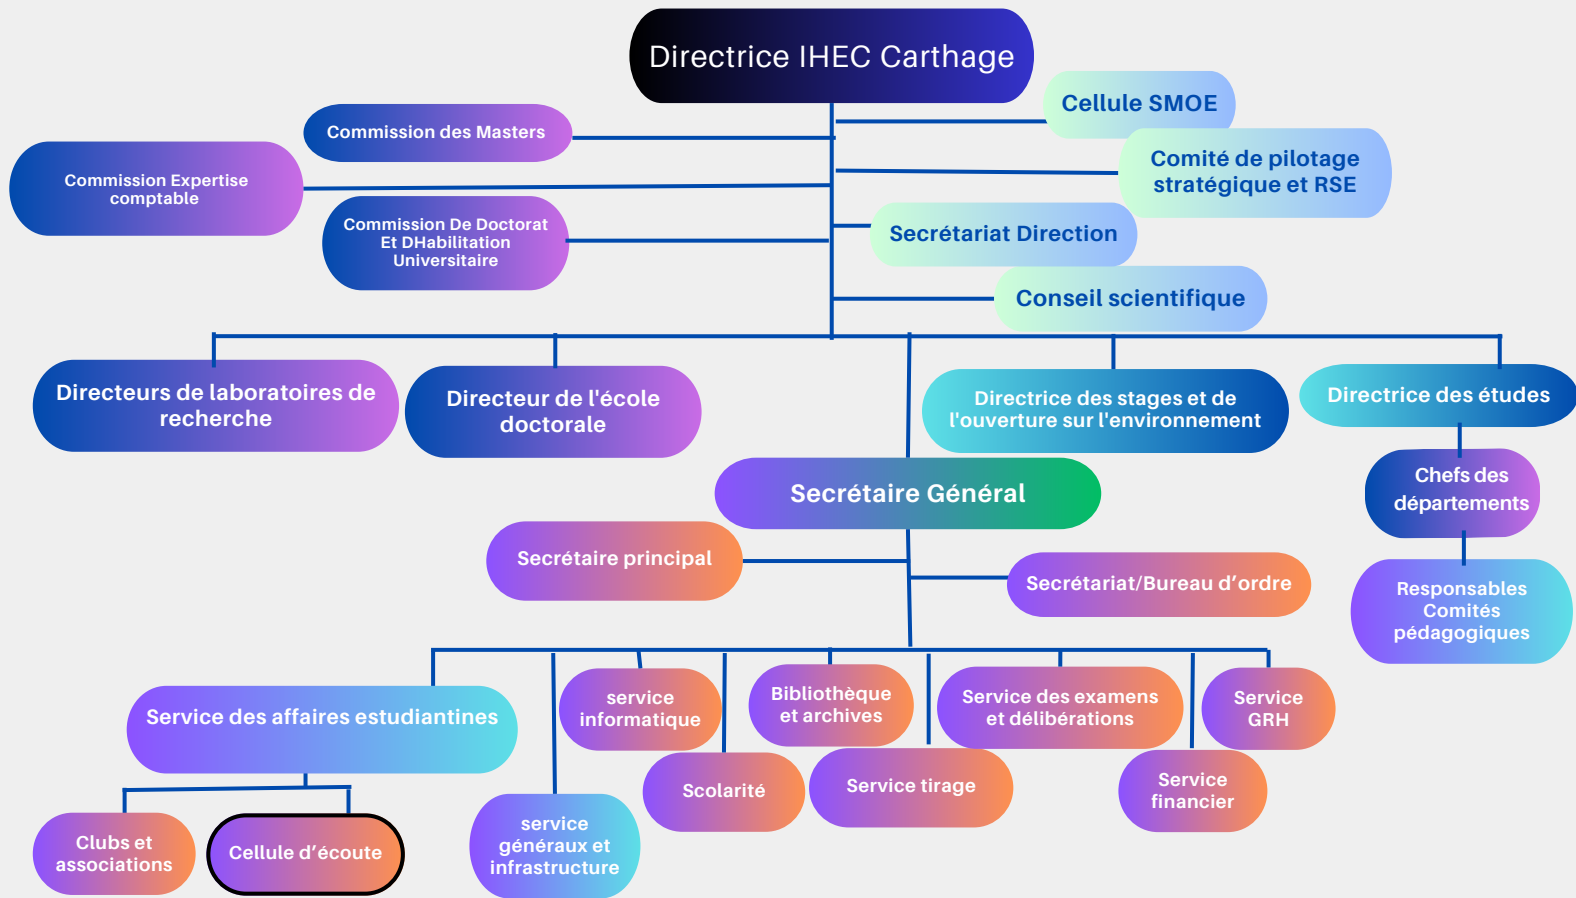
Directrice IHEC Carthage

Cellule SMOE

Commission des Masters

Comité de pilotage stratégique et RSE

Commission Expertise comptable

Commission De Doctorat Et DHabilitation Universitaire

Secrétariat Direction

Conseil scientifique

Directeurs de laboratoires de recherche

Directeur de l'école doctorale

Directrice des stages et de l'ouverture sur l'environnement

Directrice des études

Chefs des départements

Secrétaire Général

Secrétaire principal

Secrétariat/Bureau d’ordre

Responsables Comités pédagogiques

Service des affaires estudiantines

service informatique

Bibliothèque et archives

Service des examens et délibérations

Service GRH

Scolarité

Service tirage

Service financier

Clubs et associations

Cellule d’écoute

service généraux et infrastructure